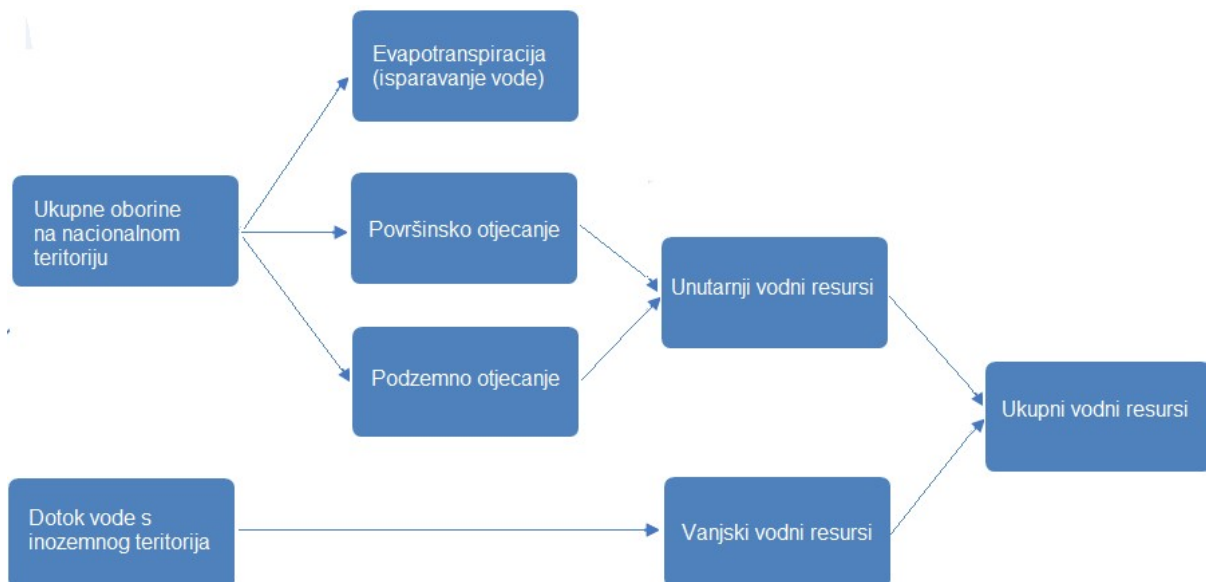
Evapotranspiracija (isparavanje vode)

Ukupne oborine na nacionalnom teritoriju

Površinsko otjecanje

Unutarnji vodni resursi

Podzemno otjecanje

Ukupni vodni resursi

Dotok vode s inozemnog teritorija

Vanjski vodni resursi